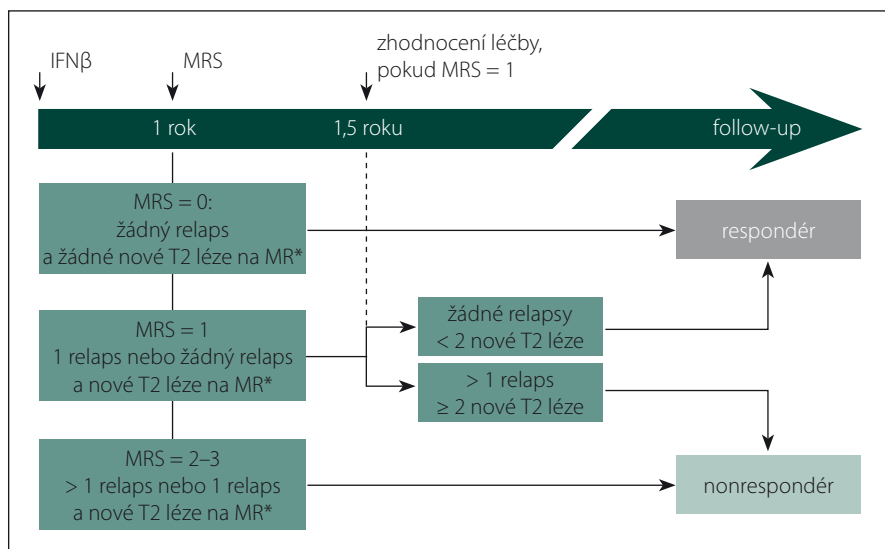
IFNβ

MRS

zhodnocení léčby, pokud MRS = 1

1 rok

1,5 roku

follow-up

MRS = 0: žádný relaps a žádné nové T2 léze na MR*

respondér

MRS = 1 1 relaps nebo žádný relaps a nové T2 léze na MR*

žádné relapsy < 2 nové T2 léze

> 1 relaps ≥ 2 nové T2 léze

MRS = 2–3 > 1 relaps nebo 1 relaps a nové T2 léze na MR*

nonrespondér